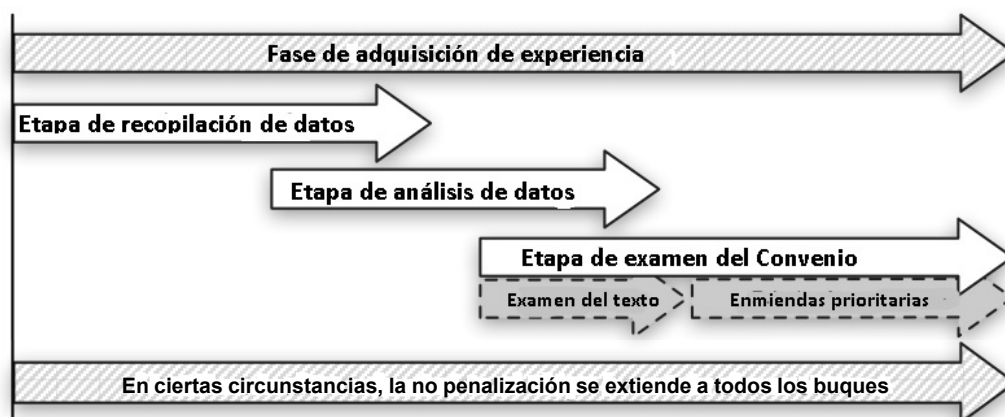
Fase de adquisición de experiencia

Etapa de recopilación de datos

Etapa de análisis de datos

Etapa de examen del Convenio

Examen del texto

Enmiendas prioritarias

En ciertas circunstancias, la no penalización se extiende a todos los buques